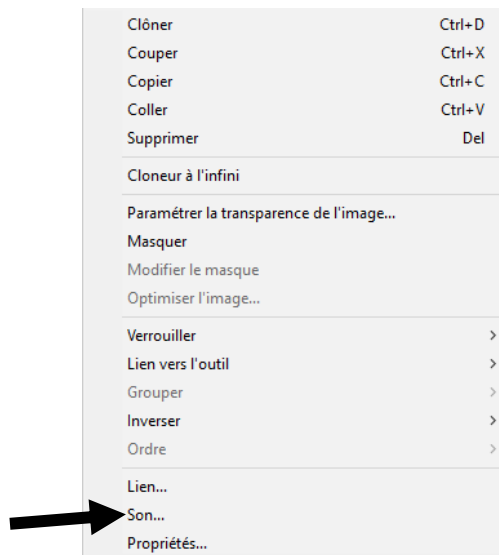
Clôner Ctrl+D
Couper Ctrl+X
Copier Ctrl+C
Coller Ctrl+V
Supprimer Del

Cloneur à l'infini

Paramétrer la transparence de l'image...
Masquer
Modifier le masque
Optimiser l'image...

Verrouiller >
Lien vers l'outil >
Grouper >
Inverser >
Ordre >

Lien...
Son...
Propriétés...